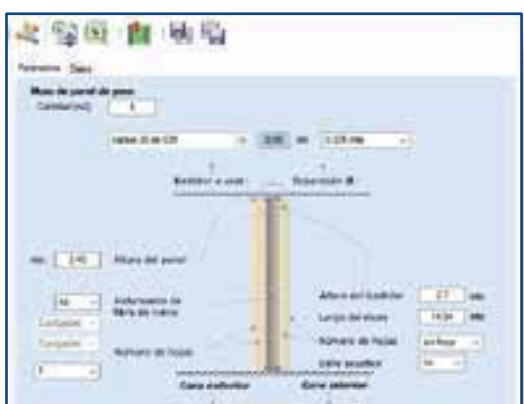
Parámetros Datos

Muro de pared de paso
Cantidad (m2) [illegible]

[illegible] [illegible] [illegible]

Bastidor a usar Separación M

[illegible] Altura del panel

Aislamiento de fibra de vidrio

Número de hojas

Altura del bastidor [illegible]
Largo del muro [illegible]
Número de hojas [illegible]
Cara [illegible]

Cara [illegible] Cara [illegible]